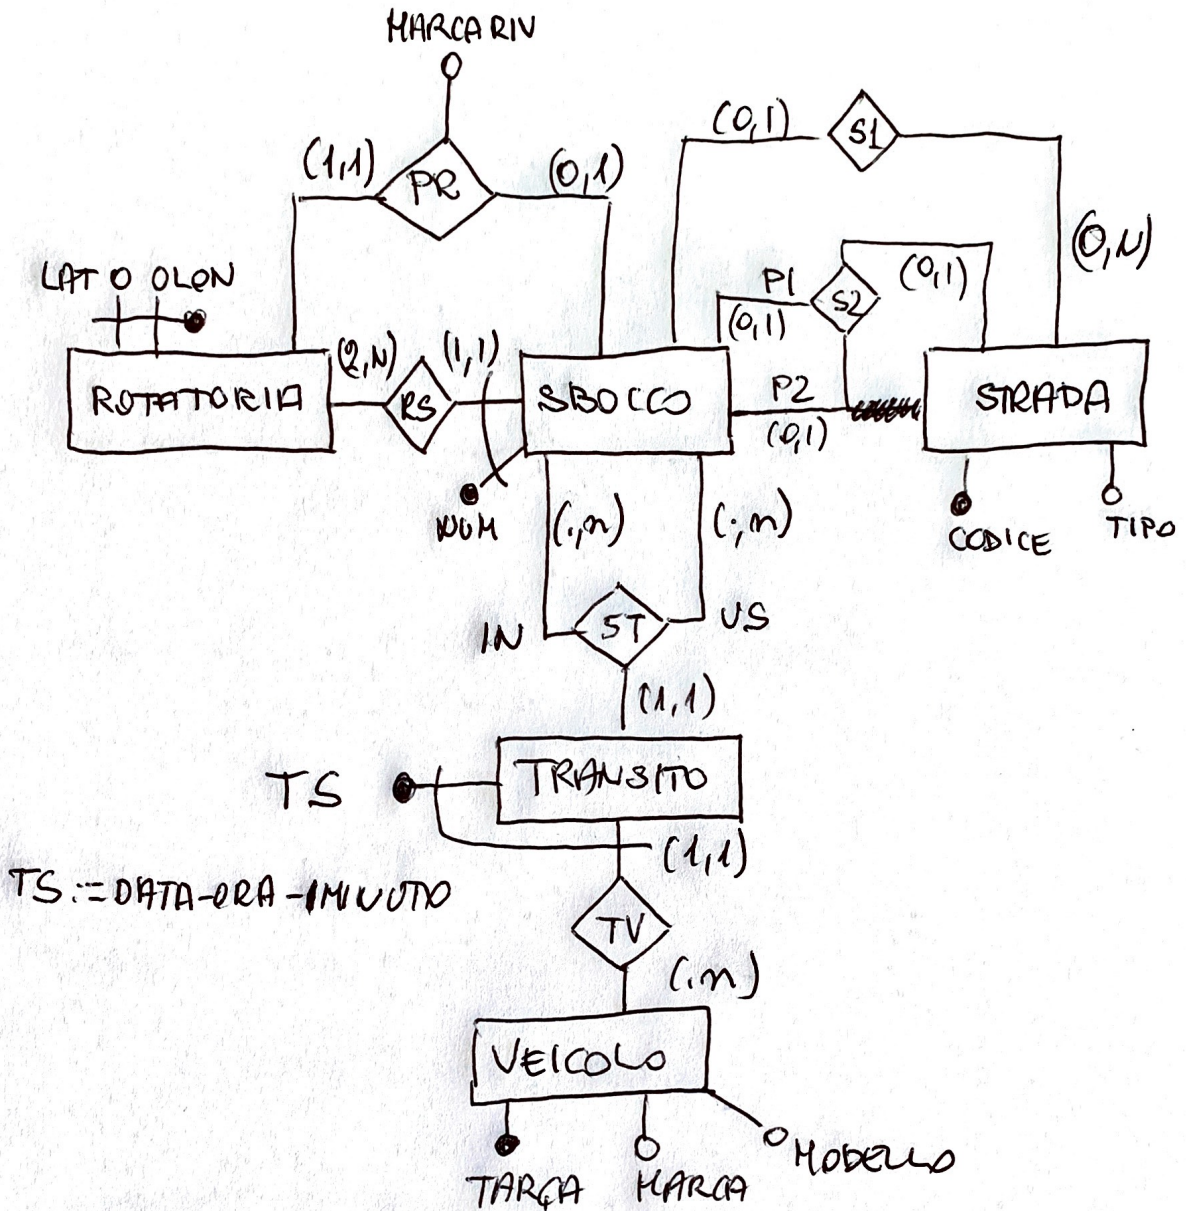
MARCARIV
(1,1)
PR
(0,1)
(0,1)
S1
(0,N)
LAT O OLON
P1
S2
(0,1)
(0,1)
(2,N)
(1,1)
ROTATORIA
RS
SBOCCO
P2
(0,1)
STRADA
NUM
(,n)
(,n)
CODICE
TIPO
IN
ST
US
(1,1)
TS
TRANSITO
(1,1)
TS::=DATA-ORA-MINUTO
TV
(,n)
VEICOLO
TARGA
MARCA
MODELLO